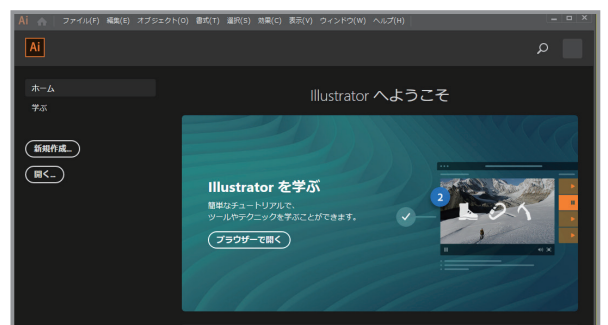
Ai ファイル(F) 編集(E) オブジェクト(O) 書式(T) 選択(S) 効果(C) 表示(V) ウィンドウ(W) ヘルプ(H)

Ai

ホーム
学ぶ

新規作成...
開く...

Illustrator へようこそ

Illustrator を学ぶ
簡単なチュートリアルで、ツールやテクニックを学ぶことができます。
ブラウザーで開く

2